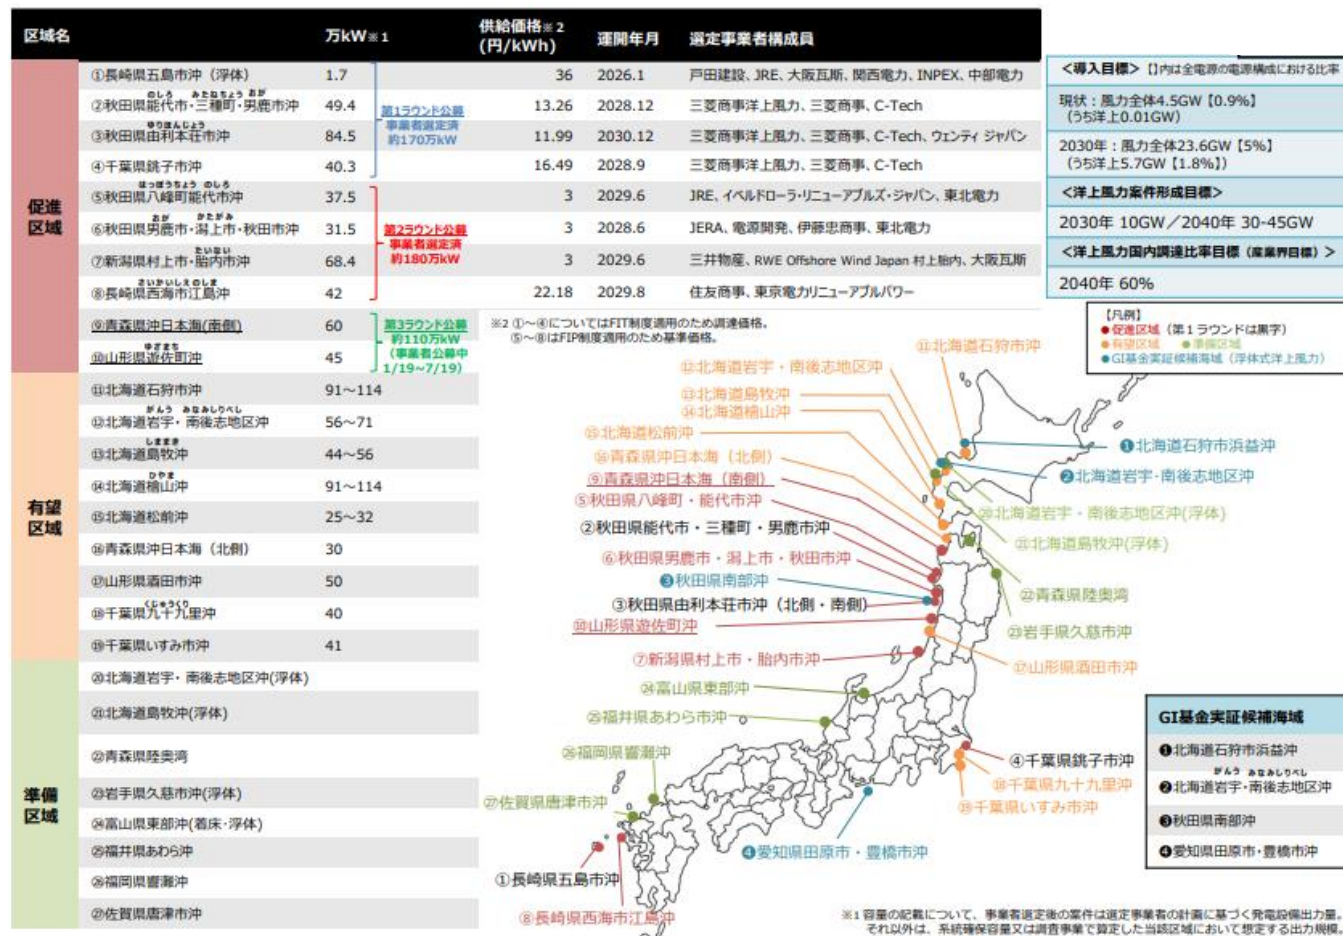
| 区域名 | | 万kW※1 | 供給価格※2 (円/kWh) | 運開年月 | 選定事業者構成員 |
|---|---|---|---|---|---|
| 促進区域 | ①長崎県五島市沖（浮体） | 1.7 | 36 | 2026.1 | 戸田建設、JRE、大阪瓦斯、関西電力、INPEX、中部電力 |
| | ②秋田県能代市・三種町・男鹿市沖 | 49.4 | 13.26 | 2028.12 | 三菱商事洋上風力、三菱商事、C-Tech |
| | ③秋田県由利本荘市沖 | 84.5 | 11.99 | 2030.12 | 三菱商事洋上風力、三菱商事、C-Tech、ウェンティ ジャパン |
| | ④千葉県銚子市沖 | 40.3 | 16.49 | 2028.9 | 三菱商事洋上風力、三菱商事、C-Tech |
| | ⑤秋田県八峰町能代市沖 | 37.5 | 3 | 2029.6 | JRE、イベルドローラ・リニューアブルズ・ジャパン、東北電力 |
| | ⑥秋田県男鹿市・潟上市・秋田市沖 | 31.5 | 3 | 2028.6 | JERA、電源開発、伊藤忠商事、東北電力 |
| | ⑦新潟県村上市・胎内市沖 | 68.4 | 3 | 2029.6 | 三井物産、RWE Offshore Wind Japan 村上胎内、大阪瓦斯 |
| | ⑧長崎県西海市江島沖 | 42 | 22.18 | 2029.8 | 住友商事、東京電力リニューアブルパワー |
| | ⑨青森県沖日本海（南側） | 60 | | | |
| | ⑩山形県遊佐町沖 | 45 | | | |
| 有望区域 | ⑪北海道石狩市沖 | 91～114 | | | |
| | ⑫北海道岩宇・南後志地区沖 | 56～71 | | | |
| | ⑬北海道島牧沖 | 44～56 | | | |
| | ⑭北海道檜山沖 | 91～114 | | | |
| | ⑮北海道松前沖 | 25～32 | | | |
| | ⑯青森県沖日本海（北側） | 30 | | | |
| | ⑰山形県酒田市沖 | 50 | | | |
| | ⑱千葉県九十九里沖 | 40 | | | |
| | ⑲千葉県いすみ市沖 | 41 | | | |
| 準備区域 | ⑳北海道岩宇・南後志地区沖(浮体) | | | | |
| | ㉑北海道島牧沖(浮体) | | | | |
| | ㉒青森県陸奥湾 | | | | |
| | ㉓岩手県久慈市沖(浮体) | | | | |
| | ㉔富山県東部沖(着床・浮体) | | | | |
| | ㉕福井県あわら市沖 | | | | |
| | ㉖福岡県響灘沖 | | | | |
| | ㉗佐賀県唐津市沖 | | | | |

第1ラウンド公募 事業者選定済 約170万kW
第2ラウンド公募 事業者選定済 約180万kW
第3ラウンド公募 約110万kW（事業者公募中 1/19~7/19）

※2 ①～④についてはFIT制度適用のため調達価格。⑤～⑧はFIP制度適用のため基準価格。

<導入目標>【】内は全電源の電源構成における比率
現状：風力全体4.5GW【0.9%】（うち洋上0.01GW）
2030年：風力全体23.6GW【5%】（うち洋上5.7GW【1.8%】）
<洋上風力案件形成目標>
2030年 10GW／2040年 30-45GW
<洋上風力国内調達比率目標（産業界目標）>
2040年 60%

【凡例】
●促進区域（第１ラウンドは黒字）
●有望区域 ●準備区域
●GI基金実証候補海域（浮体式洋上風力）

⑪北海道石狩市沖
⑫北海道岩宇・南後志地区沖
⑬北海道島牧沖
⑭北海道檜山沖
⑮北海道松前沖
⑯青森県沖日本海（北側）
⑨青森県沖日本海（南側）
⑤秋田県八峰町・能代市沖
②秋田県能代市・三種町・男鹿市沖
⑥秋田県男鹿市・潟上市・秋田市沖
❸秋田県南部沖
③秋田県由利本荘市沖（北側・南側）
⑩山形県遊佐町沖
⑦新潟県村上市・胎内市沖
㉔富山県東部沖
㉕福井県あわら市沖
㉖福岡県響灘沖
㉗佐賀県唐津市沖
①長崎県五島市沖
⑧長崎県西海市江島沖
❶北海道石狩市浜益沖
❷北海道岩宇・南後志地区沖
⑳北海道岩宇・南後志地区沖(浮体)
㉑北海道島牧沖(浮体)
㉒青森県陸奥湾
㉓岩手県久慈市沖
⑰山形県酒田市沖
④千葉県銚子市沖
⑱千葉県九十九里沖
⑲千葉県いすみ市沖
❹愛知県田原市・豊橋市沖

GI基金実証候補海域
❶北海道石狩市浜益沖
❷北海道岩宇・南後志地区沖
❸秋田県南部沖
❹愛知県田原市・豊橋市沖

※1 容量の記載について、事業者選定後の案件は選定事業者の計画に基づく発電設備出力量。それ以外は、系統確保容量又は調査事業で算定した当該区域において想定する出力規模。